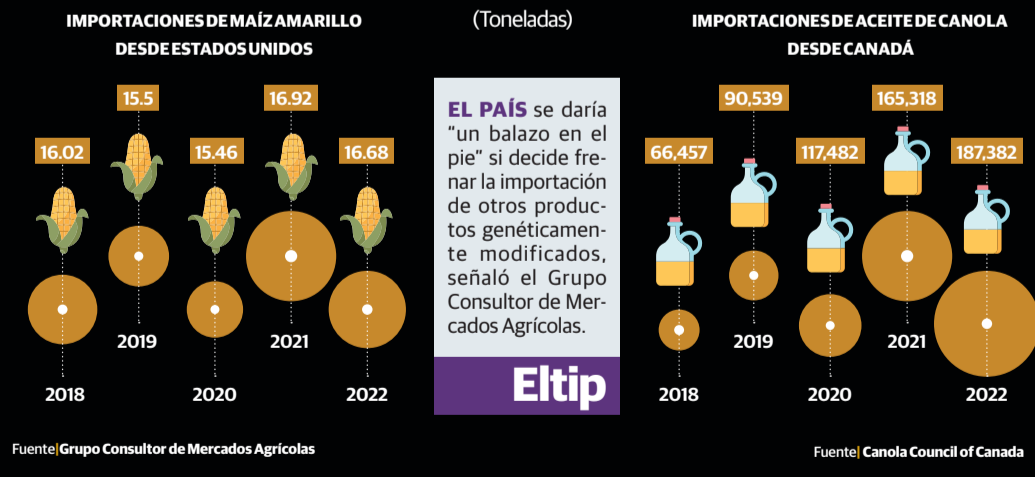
IMPORTACIONES DE MAÍZ AMARILLO DESDE ESTADOS UNIDOS

(Toneladas)

IMPORTACIONES DE ACEITE DE CANOLA DESDE CANADÁ

16.02
15.5
15.46
16.92
16.68

2018
2019
2020
2021
2022

EL PAÍS se daría “un balazo en el pie” si decide frenar la importación de otros productos genéticamente modificados, señaló el Grupo Consultor de Mercados Agrícolas.

Eltip

66,457
90,539
117,482
165,318
187,382

2018
2019
2020
2021
2022

Fuente | Grupo Consultor de Mercados Agrícolas

Fuente | Canola Council of Canada